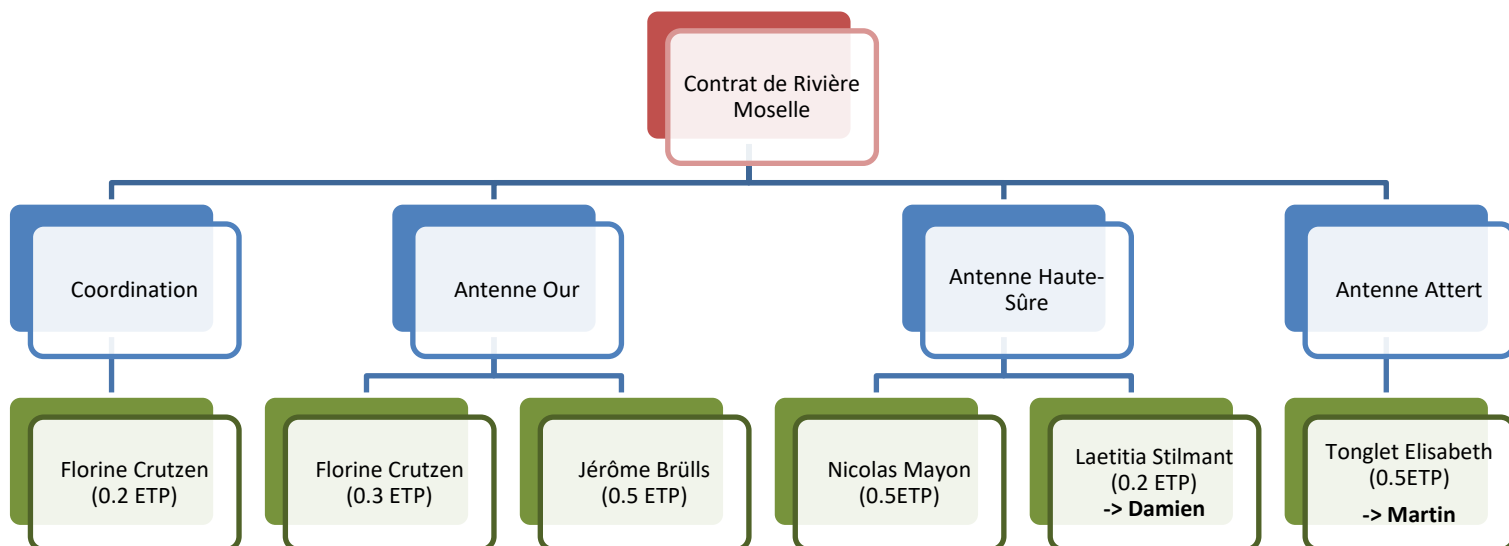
Contrat de Rivière Moselle

Coordination

Florine Crutzen (0.2 ETP)

Antenne Our

Florine Crutzen (0.3 ETP)

Jérôme Brülls (0.5 ETP)

Antenne Haute-Sûre

Nicolas Mayon (0.5ETP)

Laetitia Stilmant (0.2 ETP) -> Damien

Antenne Attert

Tonglet Elisabeth (0.5ETP) -> Martin